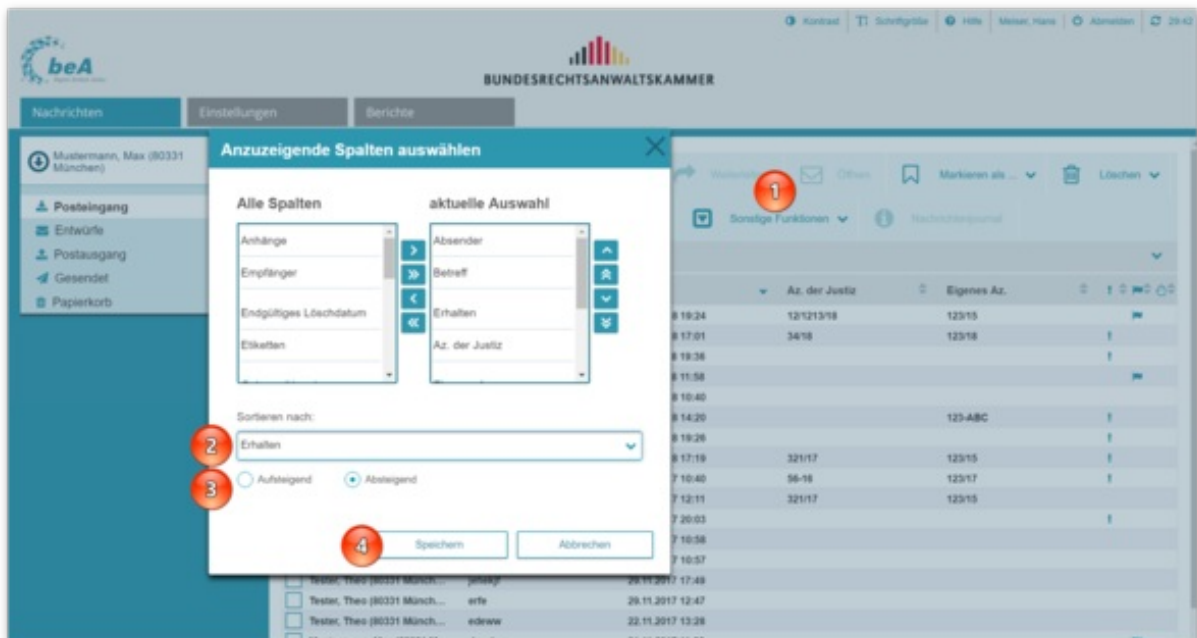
Kontrast | Schriftgröße | Hilfe | Meiser, Hans | Abmelden | 29:43

beA

BUNDESRECHTSANWALTSKAMMER

Nachrichten | Einstellungen | Berichte

Mustermann, Max (80331 München)

Posteingang
Entwürfe
Postausgang
Gesendet
Papierkorb

Anzuzeigende Spalten auswählen

Alle Spalten

Anhänge
Empfänger
Endgültiges Löschdatum
Etiketten

aktuelle Auswahl

Absender
Betreff
Erhalten
Az. der Justiz

Sortieren nach:

Erhalten

Aufsteigend | Absteigend

Speichern | Abbrechen

1 2 3 4

Weiterleiten | Öffnen | Markieren als ... | Löschen

Sonstige Funktionen | Nachrichtenjournal

| | Az. der Justiz | Eigenes Az. |
|---|---|---|
| 8 19:24 | 12/1213/18 | 123/15 |
| 8 17:01 | 34/18 | 123/18 |
| 8 19:36 | | |
| 8 11:58 | | |
| 8 10:40 | | |
| 8 14:20 | | 123-ABC |
| 8 19:26 | | |
| 8 17:19 | 321/17 | 123/15 |
| 7 10:40 | 56-16 | 123/17 |
| 7 12:11 | 321/17 | 123/15 |
| 7 20:03 | | |
| 7 10:58 | | |
| 7 10:57 | | |

| Tester, Theo (80331 Münch... | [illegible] | 29.11.2017 17:49 |
|---|---|---|
| Tester, Theo (80331 Münch... | erfe | 29.11.2017 12:47 |
| Tester, Theo (80331 Münch... | edeww | 22.11.2017 13:28 |